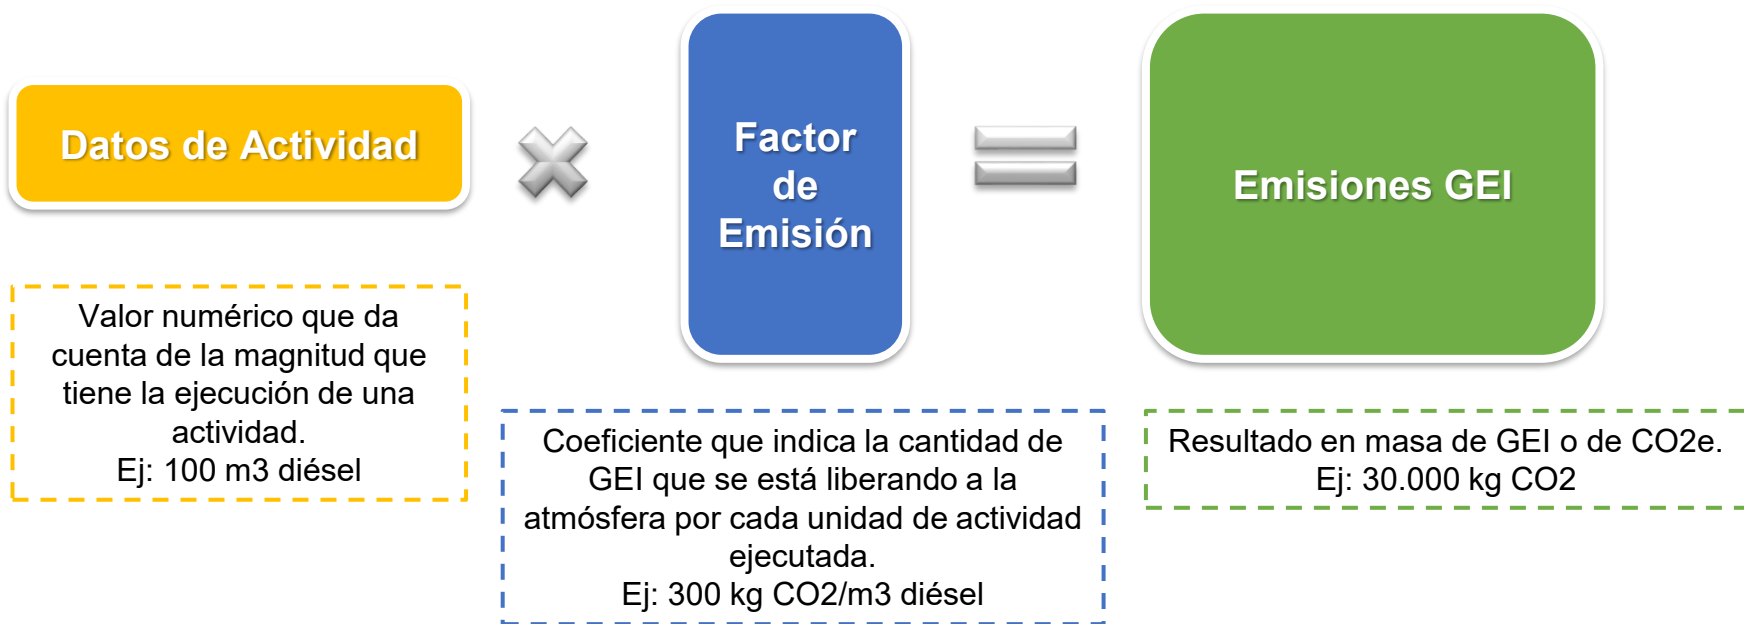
Datos de Actividad

Factor de Emisión

Emisiones GEI

Valor numérico que da cuenta de la magnitud que tiene la ejecución de una actividad.
Ej: 100 m3 diésel

Coeficiente que indica la cantidad de GEI que se está liberando a la atmósfera por cada unidad de actividad ejecutada.
Ej: 300 kg CO2/m3 diésel

Resultado en masa de GEI o de CO2e.
Ej: 30.000 kg CO2